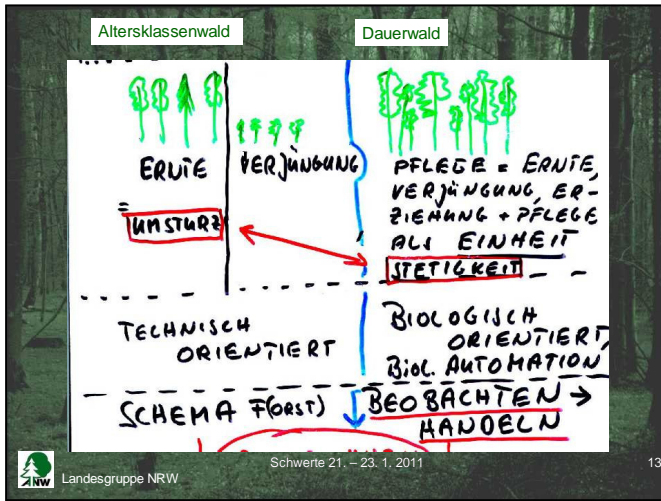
Altersklassenwald

Dauerwald

ERNTE

VERJÜNGUNG

UMSTURZ

PFLEGE = ERNTE, VERJÜNGUNG, ERZIEHUNG + PFLEGE ALS EINHEIT

STETIGKEIT

TECHNISCH ORIENTIERT

BIOLOGISCH ORIENTIERT, BIOL. AUTOMATION

SCHEMA F(ORST)

BEOBACHTEN → HANDELN

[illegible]

NRW Landesgruppe NRW

Schwerte 21. – 23. 1. 2011

13